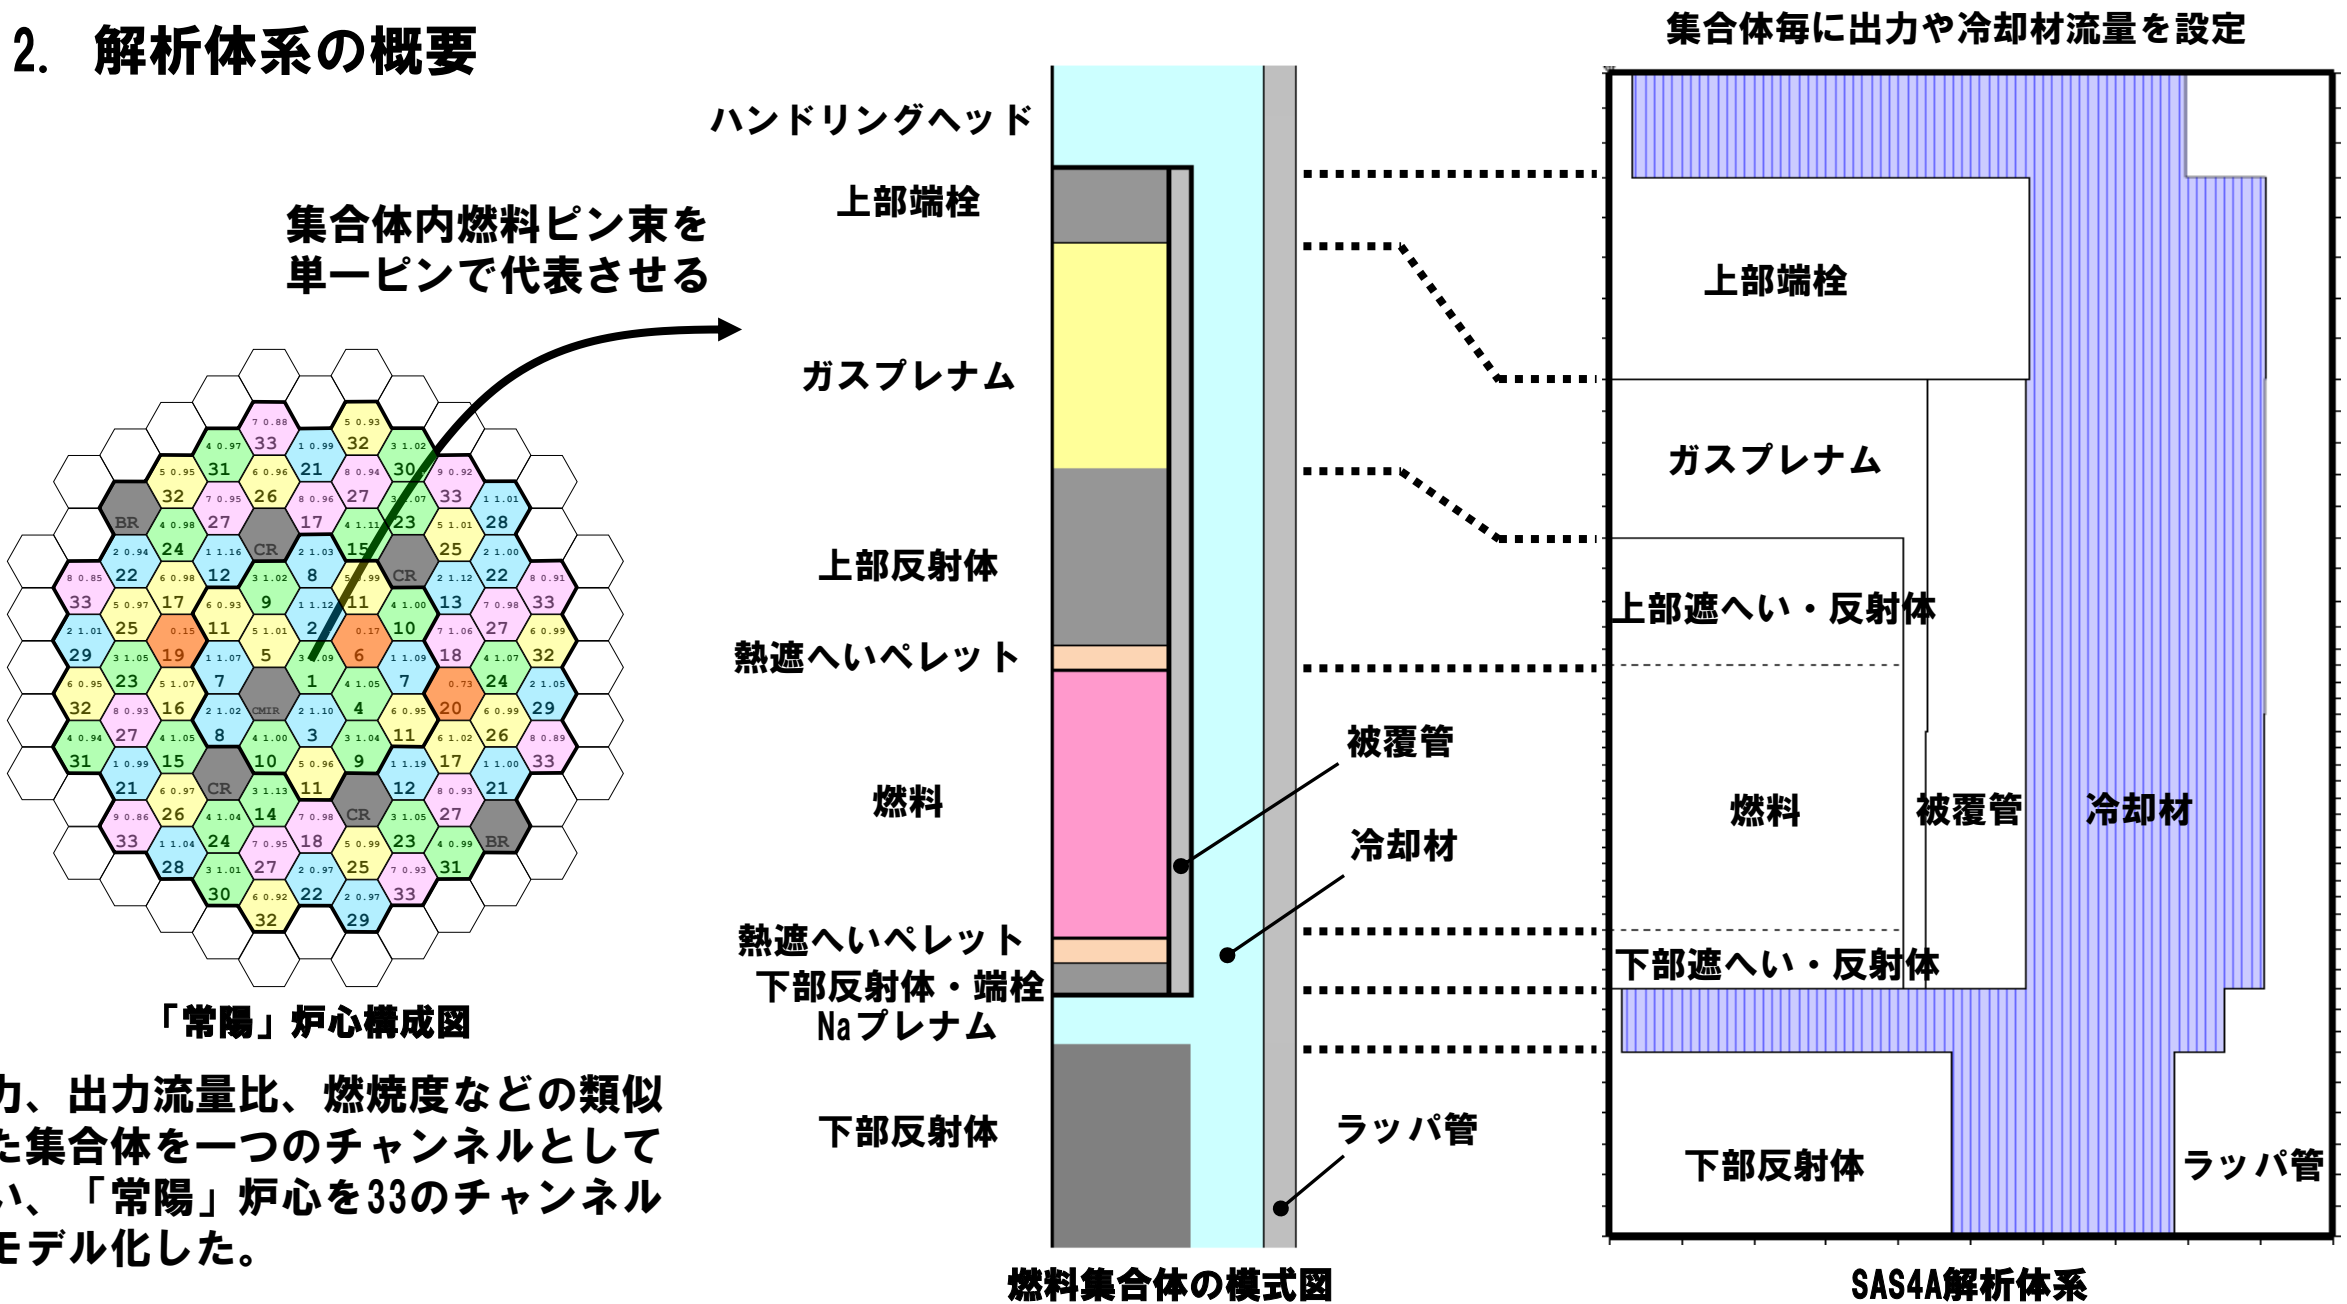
2. 解析体系の概要

集合体毎に出力や冷却材流量を設定

ハンドリングヘッド

上部端栓

集合体内燃料ピン束を単一ピンで代表させる

ガスプレナム

上部反射体

熱遮へいペレット

燃料

熱遮へいペレット
下部反射体・端栓
Naプレナム

下部反射体

被覆管

冷却材

ラッパ管

燃料集合体の模式図

上部端栓

ガスプレナム

上部遮へい・反射体

燃料

被覆管

冷却材

下部遮へい・反射体

下部反射体

ラッパ管

SAS4A解析体系

「常陽」炉心構成図

力、出力流量比、燃焼度などの類似た集合体を一つのチャンネルとしてい、「常陽」炉心を33のチャンネルモデル化した。